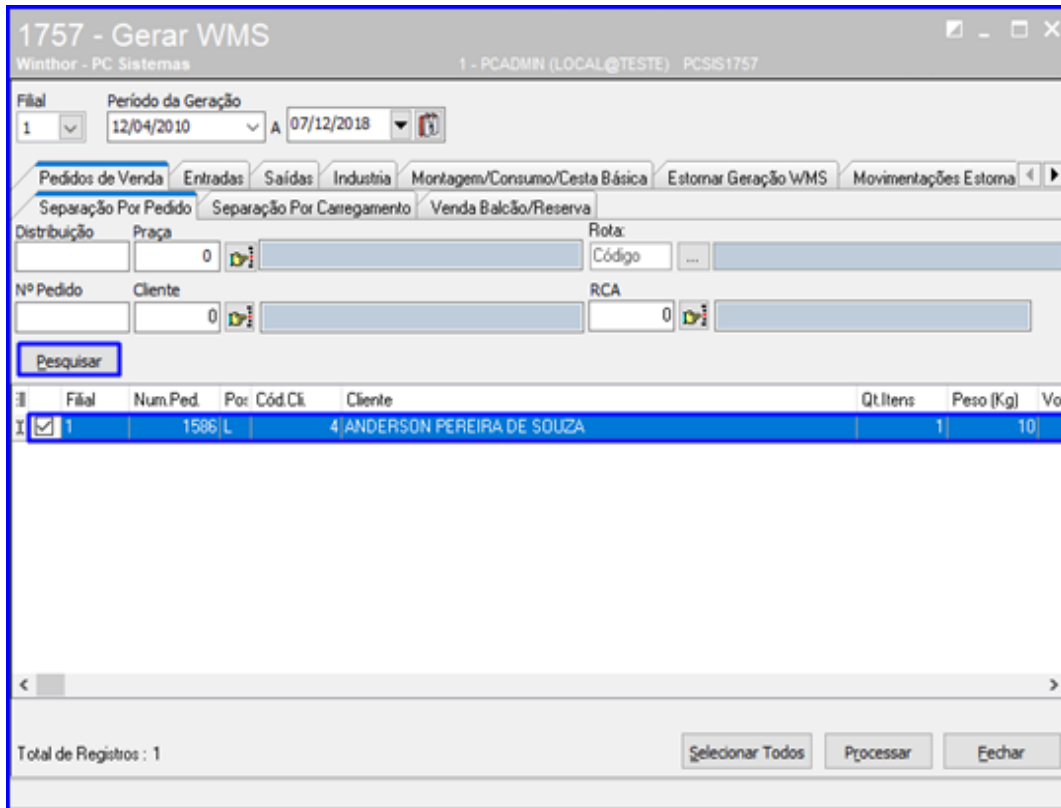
1757 - Gerar WMS
Winthor - PC Sistemas
1 - PCADMIN (LOCAL@TESTE) PCSIS1757

Filial
1
Período da Geração
12/04/2010 A 07/12/2018

Pedidos de Venda | Entradas | Saídas | Industria | Montagem/Consumo/Cesta Básica | Estornar Geração WMS | Movimentações Estorna

Separação Por Pedido | Separação Por Carregamento | Venda Balcão/Reserva

Distribuição
Praça
0
Rota:
Código
...

Nº Pedido
Cliente
0
RCA
0

Pesquisar

| | Filial | Num.Ped. | Po: | Cód.Cli. | Cliente | Qt.Itens | Peso (Kg) | Vo |
|---|---|---|---|---|---|---|---|---|
| ☑ | 1 | 1586 | L | 4 | ANDERSON PEREIRA DE SOUZA | 1 | 10 | |

Total de Registros : 1

Selecionar Todos
Processar
Fechar